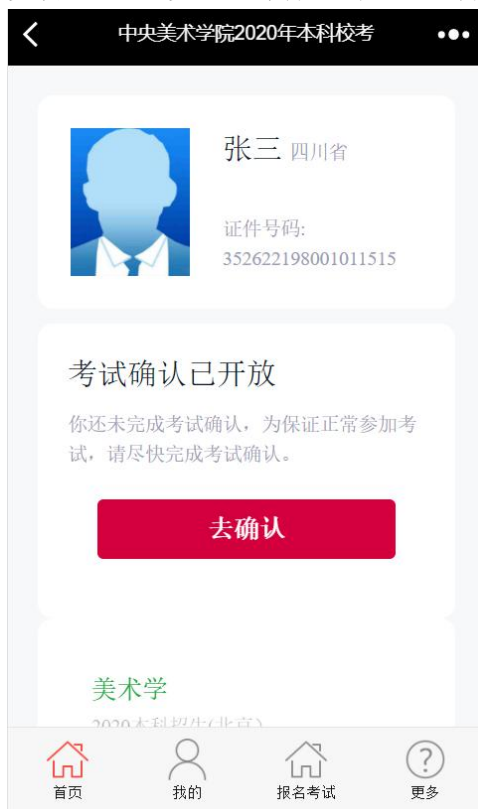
中央美术学院2020年本科校考

张三 四川省

证件号码:
352622198001011515

考试确认已开放

你还未完成考试确认，为保证正常参加考试，请尽快完成考试确认。

去确认

美术学

2020本科招生(北京)

首页
我的
报名考试
更多